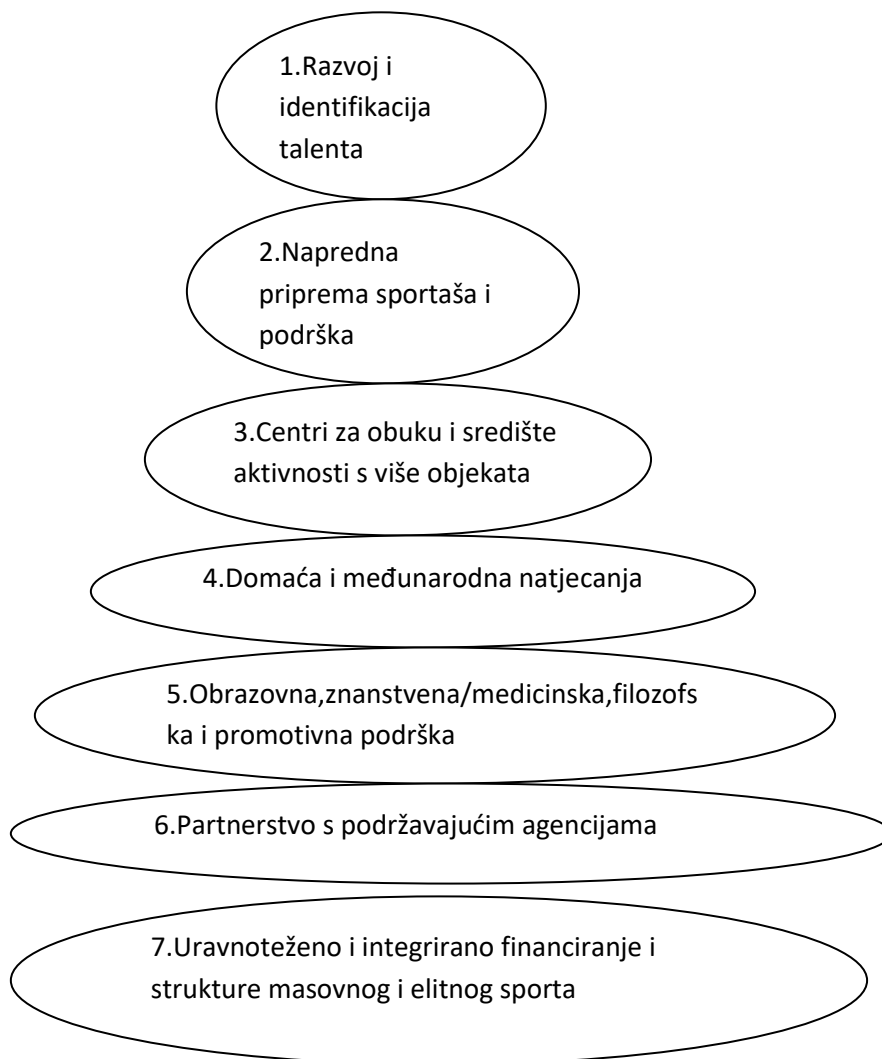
1.Razvoj i identifikacija talenta

2.Napredna priprema sportaša i podrška

3.Centri za obuku i središte aktivnosti s više objekata

4.Domaća i međunarodna natjecanja

5.Obrazovna,znanstvena/medicinska,filozofska i promotivna podrška

6.Partnerstvo s podržavajućim agencijama

7.Uravnoteženo i integrirano financiranje i strukture masovnog i elitnog sporta